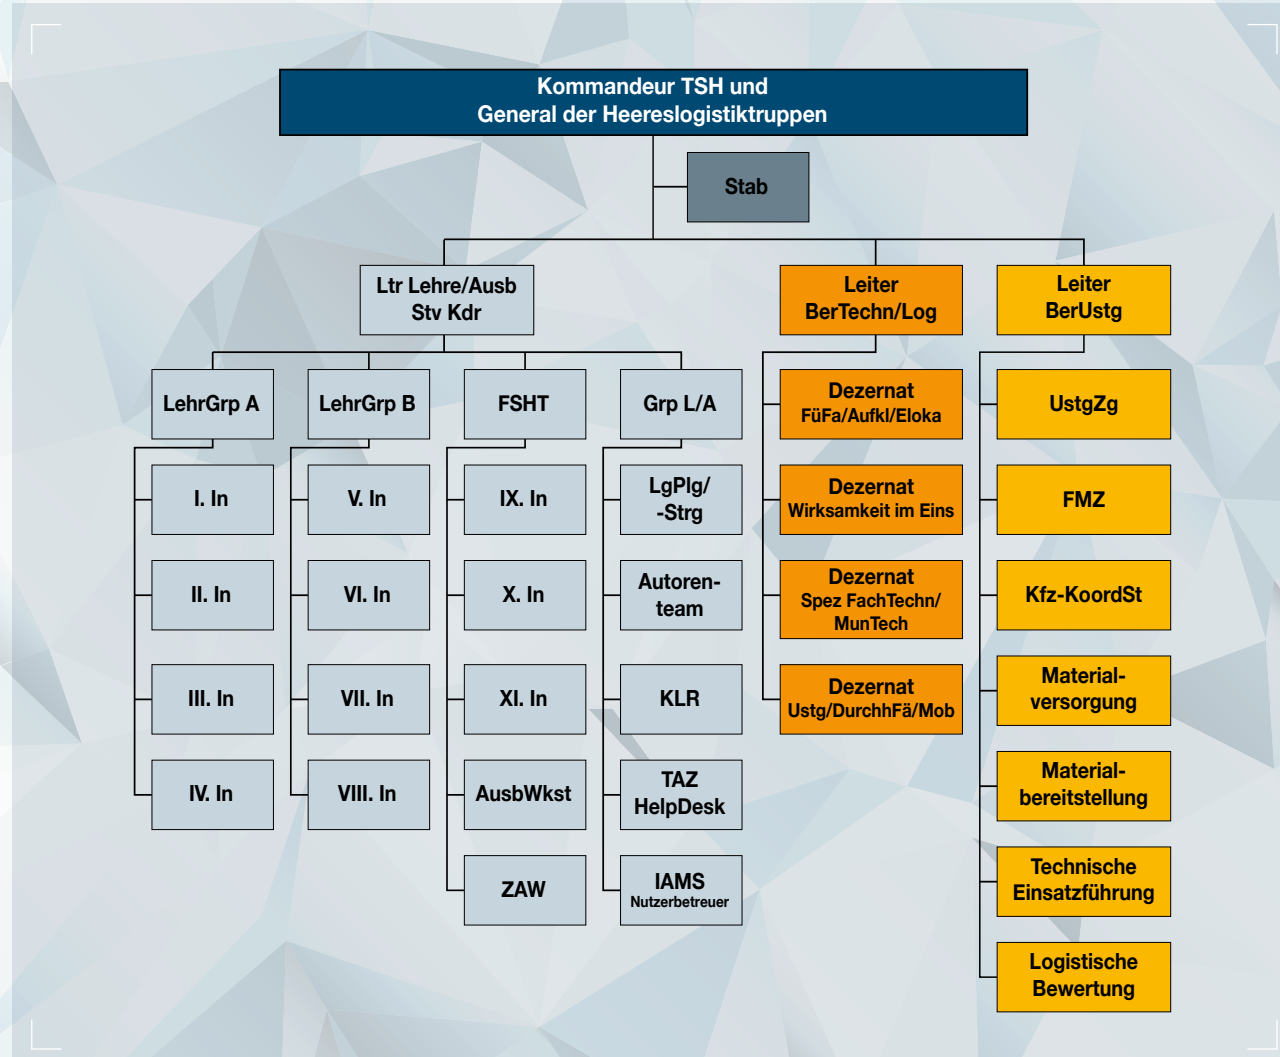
Kommandeur TSH und
General der Heereslogistiktruppen

Stab

Ltr Lehre/Ausb
Stv Kdr

Leiter
BerTechn/Log

Leiter
BerUstg

LehrGrp A

LehrGrp B

FSHT

Grp L/A

I. In

II. In

III. In

IV. In

V. In

VI. In

VII. In

VIII. In

IX. In

X. In

XI. In

AusbWkst

ZAW

LgPlg/
-Strg

Autorenteam

KLR

TAZ
HelpDesk

IAMS
Nutzerbetreuer

Dezernat
FüFa/Aufkl/Eloka

Dezernat
Wirksamkeit im Eins

Dezernat
Spez FachTechn/
MunTech

Dezernat
Ustg/DurchhFä/Mob

UstgZg

FMZ

Kfz-KoordSt

Materialversorgung

Materialbereitstellung

Technische
Einsatzführung

Logistische
Bewertung